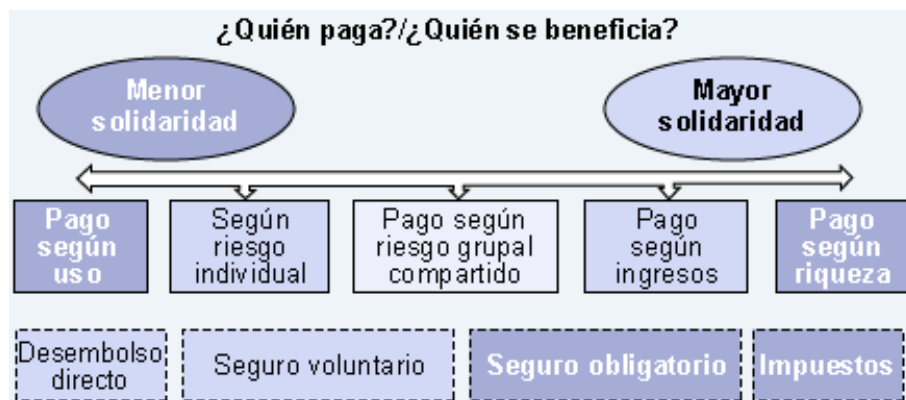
¿Quién paga?/¿Quién se beneficia?

Menor solidaridad

Mayor solidaridad

Pago según uso

Según riesgo individual

Pago según riesgo grupal compartido

Pago según ingresos

Pago según riqueza

Desembolso directo

Seguro voluntario

Seguro obligatorio

Impuestos